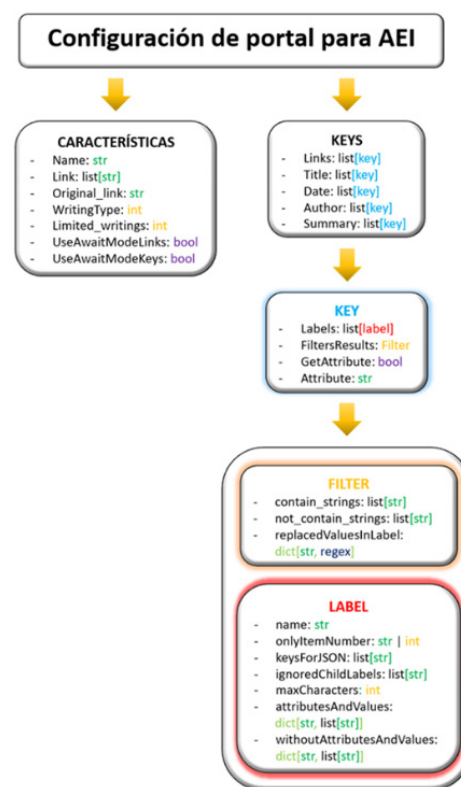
Configuración de portal para AEI

CARACTERÍSTICAS
- Name: str
- Link: list[str]
- Original_link: str
- WritingType: int
- Limited_writings: int
- UseAwaitModeLinks: bool
- UseAwaitModeKeys: bool

KEYS
- Links: list[key]
- Title: list[key]
- Date: list[key]
- Author: list[key]
- Summary: list[key]

KEY
- Labels: list[label]
- FiltersResults: Filter
- GetAttribute: bool
- Attribute: str

FILTER
- contain_strings: list[str]
- not_contain_strings: list[str]
- replacedValuesInLabel: dict[str, regex]

LABEL
- name: str
- onlyItemNumber: str | int
- keysForJSON: list[str]
- ignoredChildLabels: list[str]
- maxCharacters: int
- attributesAndValues: dict[str, list[str]]
- withoutAttributesAndValues: dict[str, list[str]]